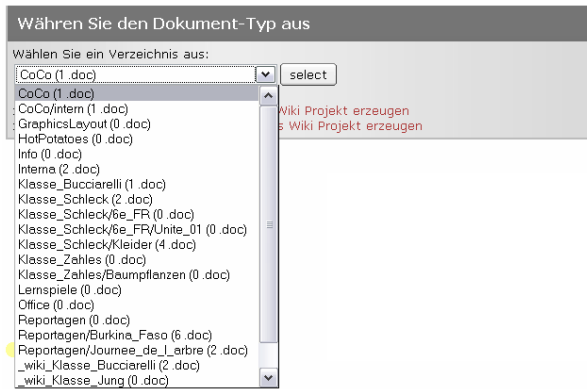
Währen Sie den Dokument-Typ aus

Wählen Sie ein Verzeichnis aus:

CoCo (1 .doc)

select

CoCo (1 .doc)
CoCo/intern (1 .doc)
GraphicsLayout (0 .doc)
HotPotatoes (0 .doc)
Info (0 .doc)
Interna (2 .doc)
Klasse_Bucciarelli (1 .doc)
Klasse_Schleck (2 .doc)
Klasse_Schleck/6e_FR (0 .doc)
Klasse_Schleck/6e_FR/Unite_01 (0 .doc)
Klasse_Schleck/Kleider (4 .doc)
Klasse_Zahles (0 .doc)
Klasse_Zahles/Baumpflanzen (0 .doc)
Lernspiele (0 .doc)
Office (0 .doc)
Reportagen (0 .doc)
Reportagen/Burkina_Faso (6 .doc)
Reportagen/Journee_de_l_arbre (2 .doc)
_wiki_Klasse_Bucciarelli (2 .doc)
_wiki_Klasse_Jung (0 .doc)

Wiki Projekt erzeugen
s Wiki Projekt erzeugen